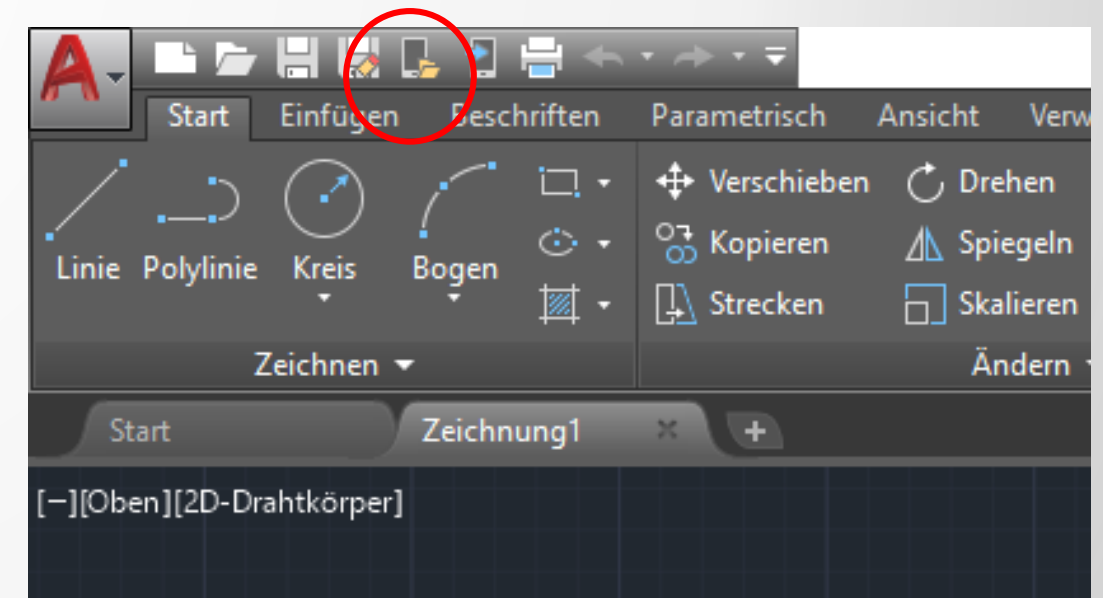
Start Einfügen Beschriften Parametrisch Ansicht Verw

Linie Polylinie Kreis Bogen

Verschieben Drehen
Kopieren Spiegeln
Strecken Skalieren

Zeichnen

Ändern

Start Zeichnung1

[−][Oben][2D-Drahtkörper]